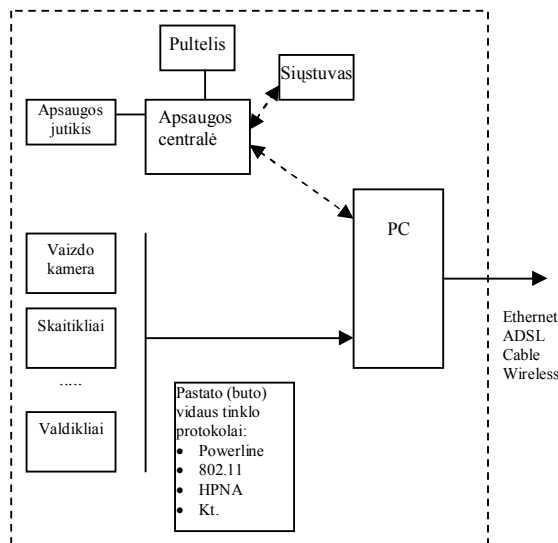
Pultelis

Siųstuvas

Apsaugos jutikis

Apsaugos centralė

PC

Vaizdo kamera

Skaitikliai

.....

Valdikliai

Pastato (buto) vidaus tinklo protokolai:
- Powerline
- 802.11
- HPNA
- Kt.

Ethernet
ADSL
Cable
Wireless